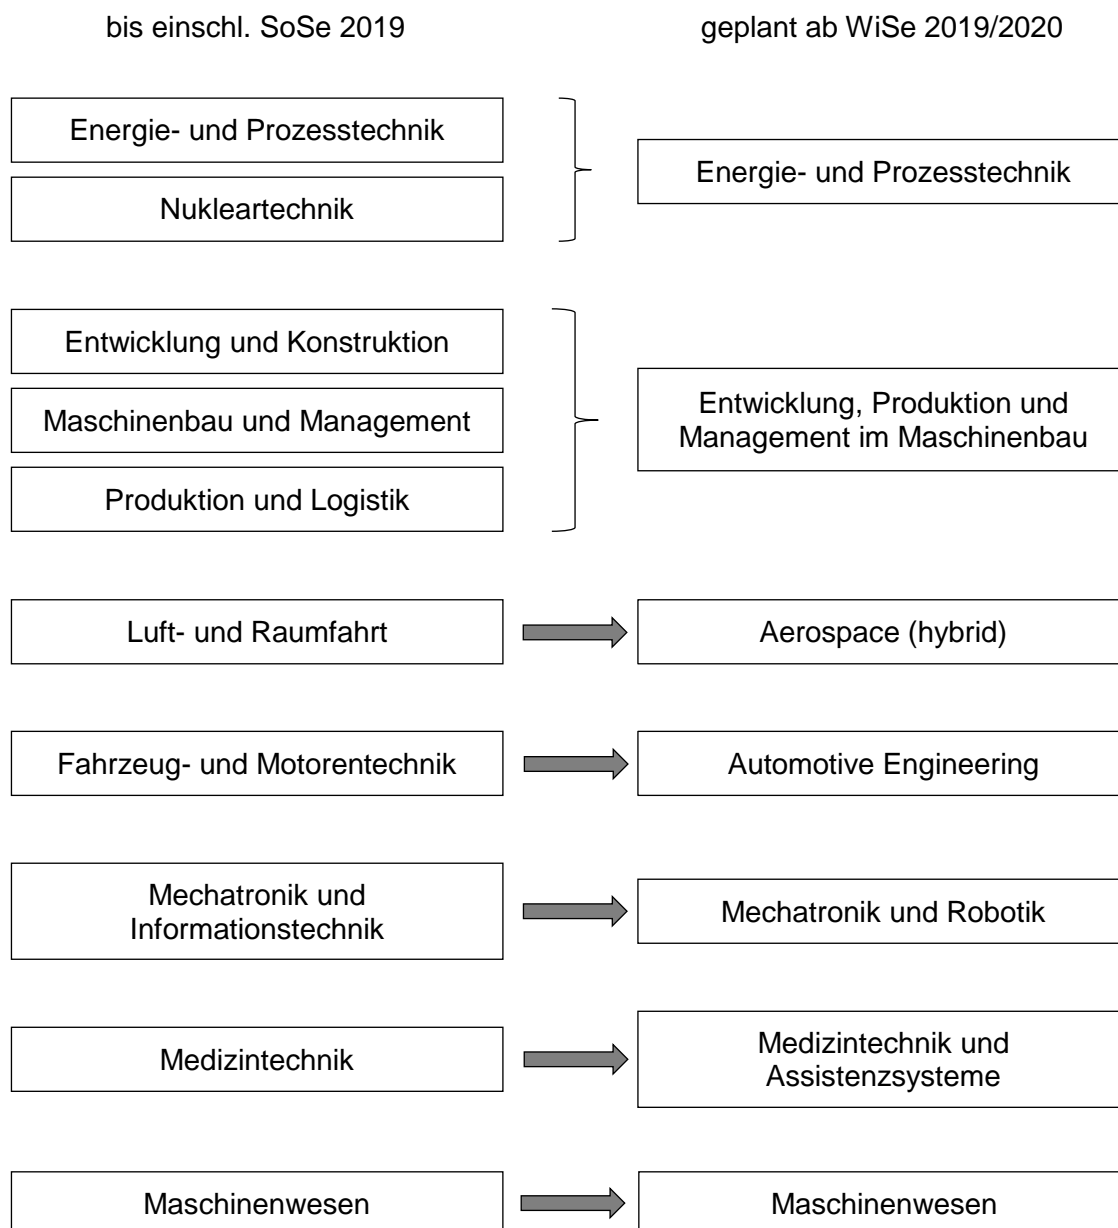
bis einschl. SoSe 2019

geplant ab WiSe 2019/2020

Energie- und Prozesstechnik

Nukleartechnik

Energie- und Prozesstechnik

Entwicklung und Konstruktion

Maschinenbau und Management

Produktion und Logistik

Entwicklung, Produktion und Management im Maschinenbau

Luft- und Raumfahrt

Aerospace (hybrid)

Fahrzeug- und Motorentechnik

Automotive Engineering

Mechatronik und Informationstechnik

Mechatronik und Robotik

Medizintechnik

Medizintechnik und Assistenzsysteme

Maschinenwesen

Maschinenwesen